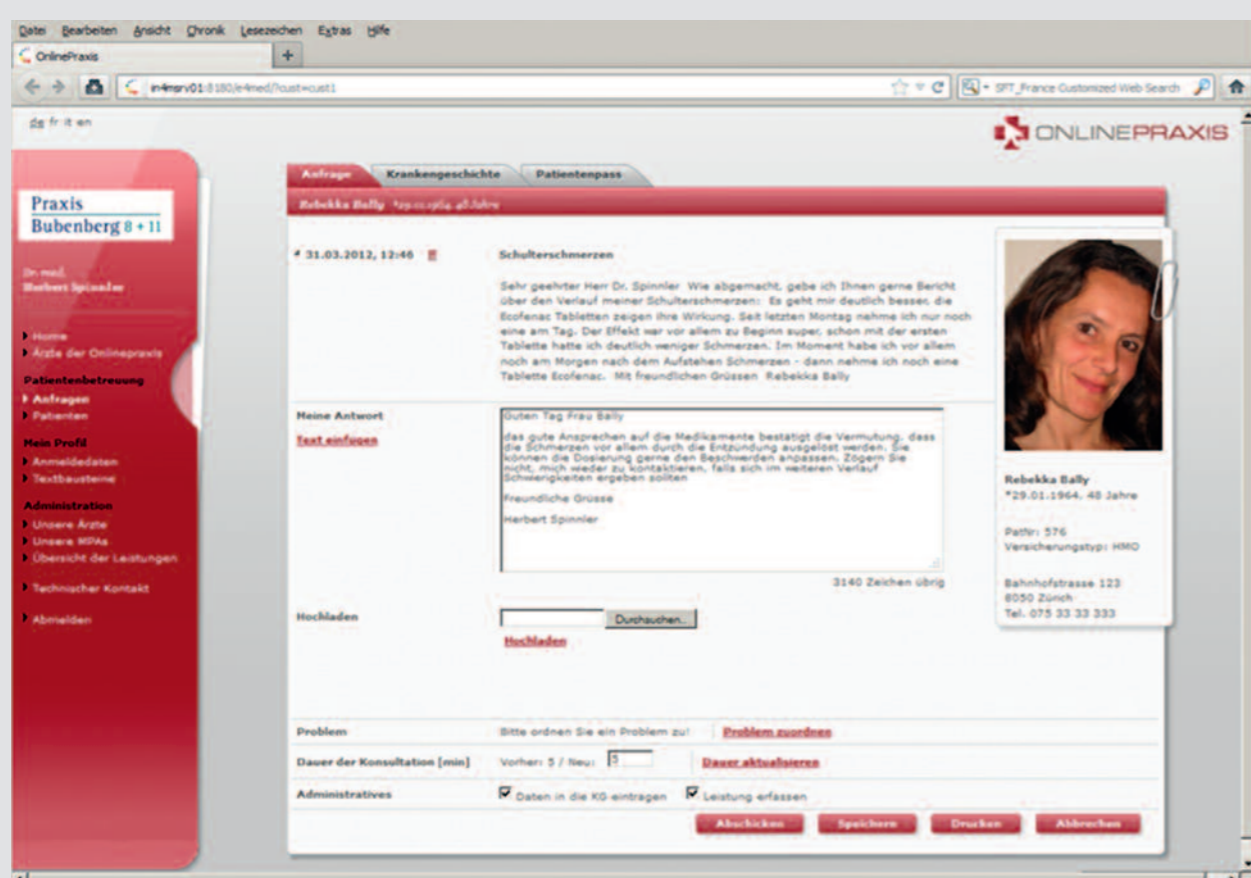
Datei Bearbeiten Ansicht Chronik Lesezeichen Extras Hilfe

OnlinePraxis

in4msrv01:8180/e4med/?cust=cust1

SFT_France Customized Web Search

de fr it en

ONLINEPRAXIS

Praxis Bubenberg 8 + 11

Dr. med. Herbert Spinnler

Home
Ärzte der Onlinepraxis

Patientenbetreuung
Anfragen
Patienten

Mein Profil
Anmeldedaten
Textbausteine

Administration
Unsere Ärzte
Unsere MPAs
Übersicht der Leistungen

Technischer Kontakt

Abmelden

Anfrage | Krankengeschichte | Patientenpass

Rebekka Bally *29.01.1964, 48 Jahre

31.03.2012, 12:46

Schulterschmerzen

Sehr geehrter Herr Dr. Spinnler Wie abgemacht, gebe ich Ihnen gerne Bericht über den Verlauf meiner Schulterschmerzen: Es geht mir deutlich besser, die Ecofenac Tabletten zeigen ihre Wirkung. Seit letzten Montag nehme ich nur noch eine am Tag. Der Effekt war vor allem zu Beginn super, schon mit der ersten Tablette hatte ich deutlich weniger Schmerzen. Im Moment habe ich vor allem noch am Morgen nach dem Aufstehen Schmerzen - dann nehme ich noch eine Tablette Ecofenac. Mit freundlichen Grüssen Rebekka Bally

Meine Antwort

Text einfügen

Guten Tag Frau Bally

das gute Ansprechen auf die Medikamente bestätigt die Vermutung, dass die Schmerzen vor allem durch die Entzündung ausgelöst werden. Sie können die Dosierung gerne den Beschwerden anpassen. Zögern Sie nicht, mich wieder zu kontaktieren, falls sich im weiteren Verlauf Schwierigkeiten ergeben sollten

Freundliche Grüsse

Herbert Spinnler

3140 Zeichen übrig

Hochladen

Durchsuchen...

Hochladen

Rebekka Bally
*29.01.1964, 48 Jahre

PatNr: 576
Versicherungstyp: HMO

Bahnhofstrasse 123
8050 Zürich
Tel. 075 33 33 333

Problem | Bitte ordnen Sie ein Problem zu! | Problem zuordnen

Dauer der Konsultation [min] | Vorher: 5 / Neu: 5 | Dauer aktualisieren

Administratives | Daten in die KG eintragen | Leistung erfassen

Abschicken | Speichern | Drucken | Abbrechen